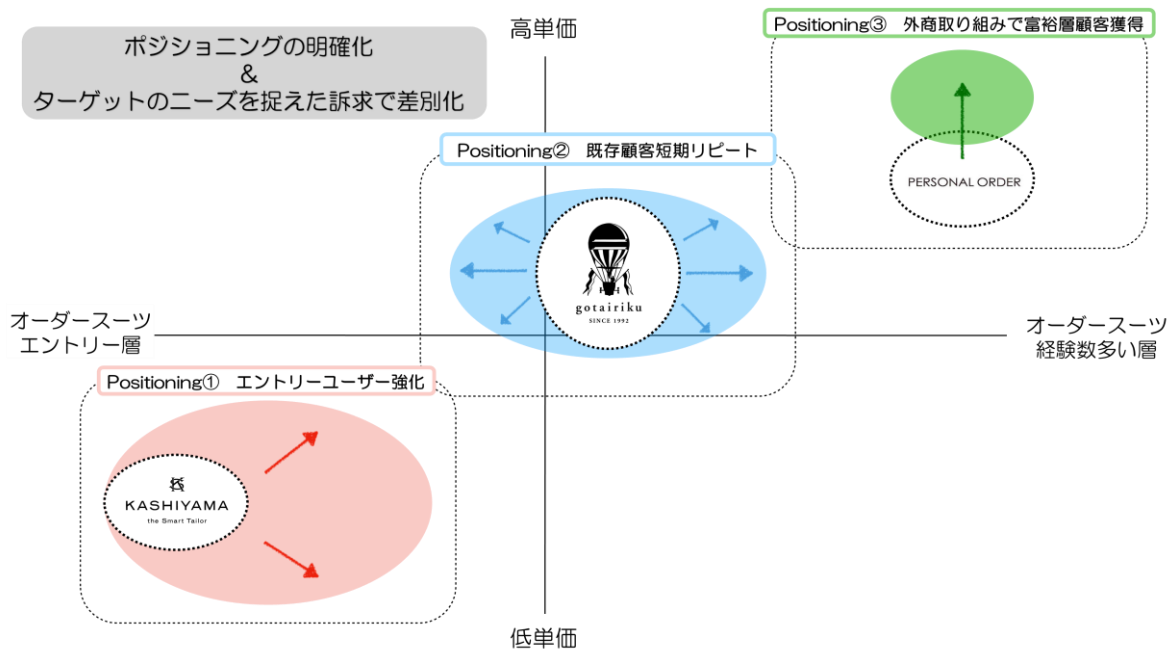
ポジショニングの明確化
&
ターゲットのニーズを捉えた訴求で差別化

高単価

Positioning③　外商取り組みで富裕層顧客獲得

PERSONAL ORDER

Positioning②　既存顧客短期リピート

gotairiku
SINCE 1992

オーダースーツ
エントリー層

オーダースーツ
経験数多い層

Positioning①　エントリーユーザー強化

KASHIYAMA
the Smart Tailor

低単価